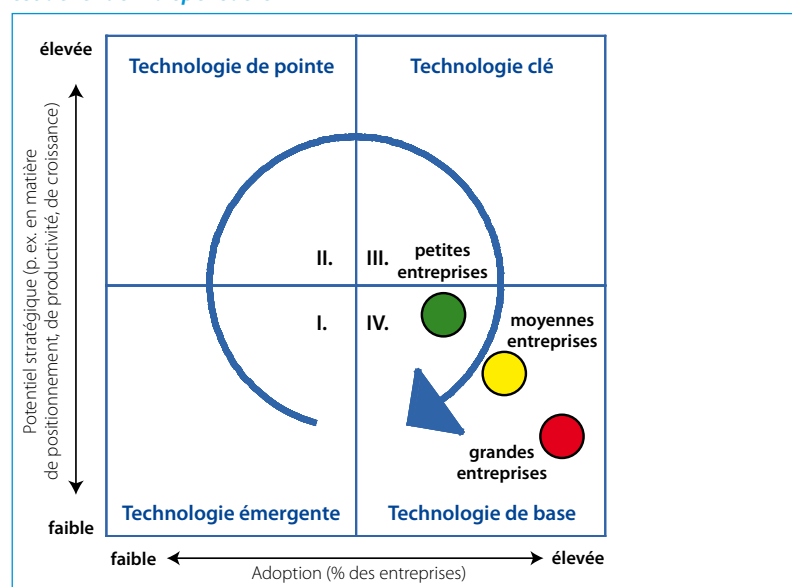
élevée

Technologie de pointe

Technologie clé

Potentiel stratégique (p. ex. en matière de positionnement, de productivité, de croissance)

II.

III.

petites entreprises

I.

IV.

moyennes entreprises

grandes entreprises

faible

Technologie émergente

Technologie de base

faible

élevée

Adoption (% des entreprises)